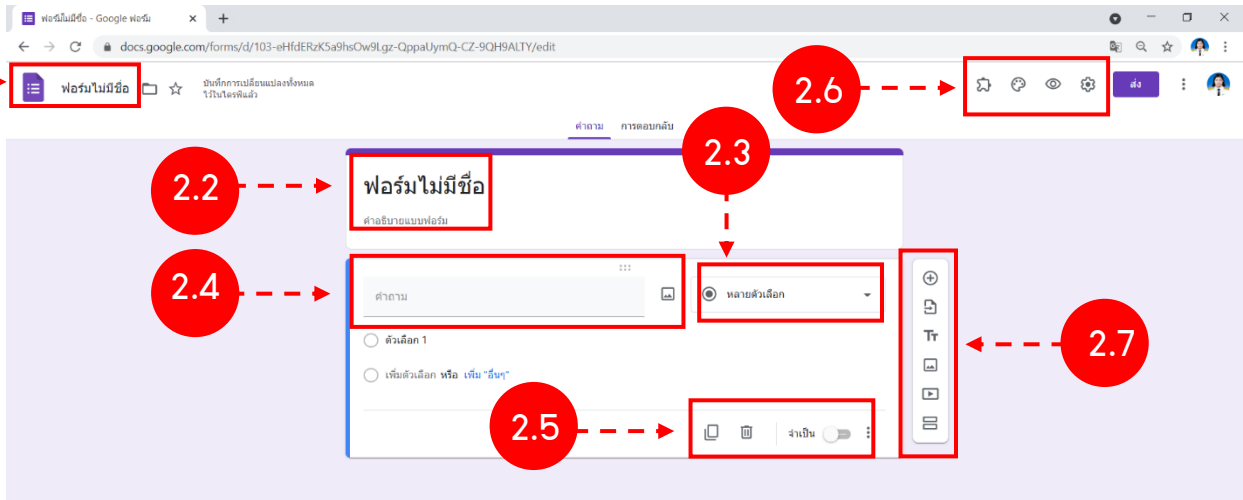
ฟอร์มไม่มีชื่อ - Google ฟอร์ม

docs.google.com/forms/d/103-eHfdERzK5a9hsOw9Lgz-QppaUymQ-CZ-9QH9ALTY/edit

ฟอร์มไม่มีชื่อ

บันทึกการเปลี่ยนแปลงทั้งหมดไว้ในไดรฟ์แล้ว

2.6

ส่ง

คำถาม การตอบกลับ

2.2

ฟอร์มไม่มีชื่อ

คำอธิบายแบบฟอร์ม

2.3

2.4

คำถาม

หลายตัวเลือก

ตัวเลือก 1

เพิ่มตัวเลือก หรือ เพิ่ม "อื่นๆ"

2.7

2.5

จำเป็น